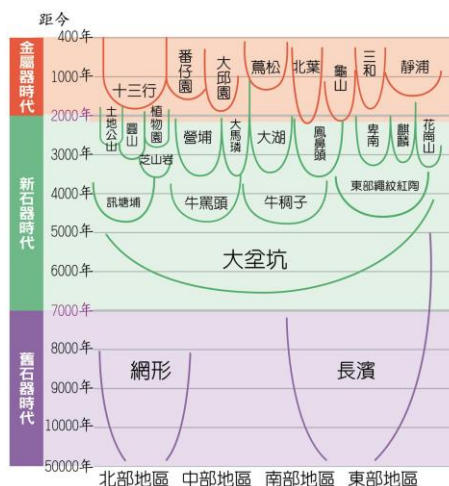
距今

金屬器時代

新石器時代

舊石器時代

400年

1000年

2000年

3000年

4000年

5000年

6000年

7000年

8000年

9000年

10000年

50000年

十三行

番仔園

大邱園

蔦松

北葉

龜山

三和

靜浦

土地公山

圓山

植物園

芝山岩

營埔

大馬璘

大湖

鳳鼻頭

卑南

麒麟

花岡山

訊塘埔

牛罵頭

牛稠子

東部繩紋紅陶

大坌坑

網形

長濱

北部地區

中部地區

南部地區

東部地區